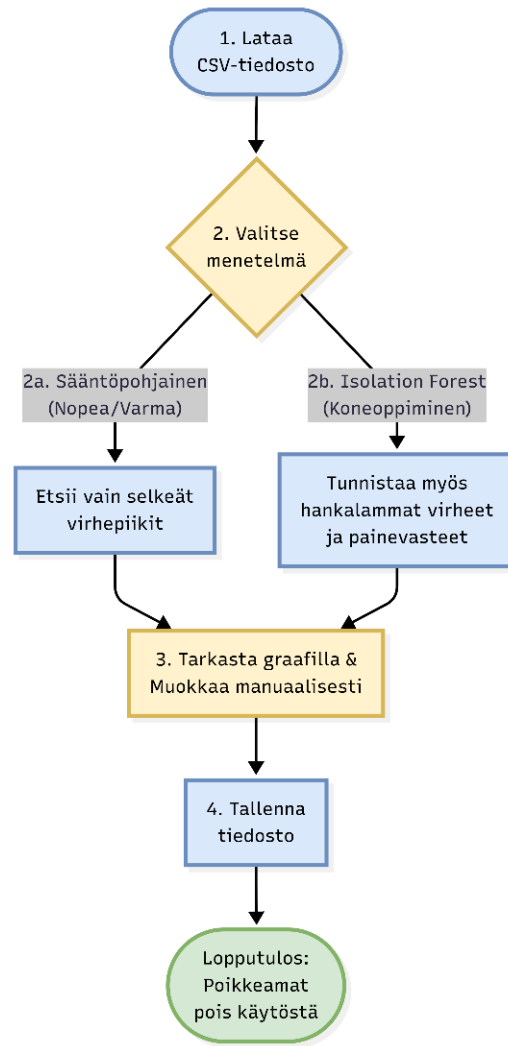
1. Lataa CSV-tiedosto

2. Valitse menetelmä

2a. Sääntöpohjainen (Nopea/Varma)

2b. Isolation Forest (Koneoppiminen)

Etsii vain selkeät virhepiikit

Tunnistaa myös hankalammat virheet ja painevasteet

3. Tarkasta graafilla & Muokkaa manuaalisesti

4. Tallenna tiedosto

Lopputulos: Poikkeamat pois käytöstä